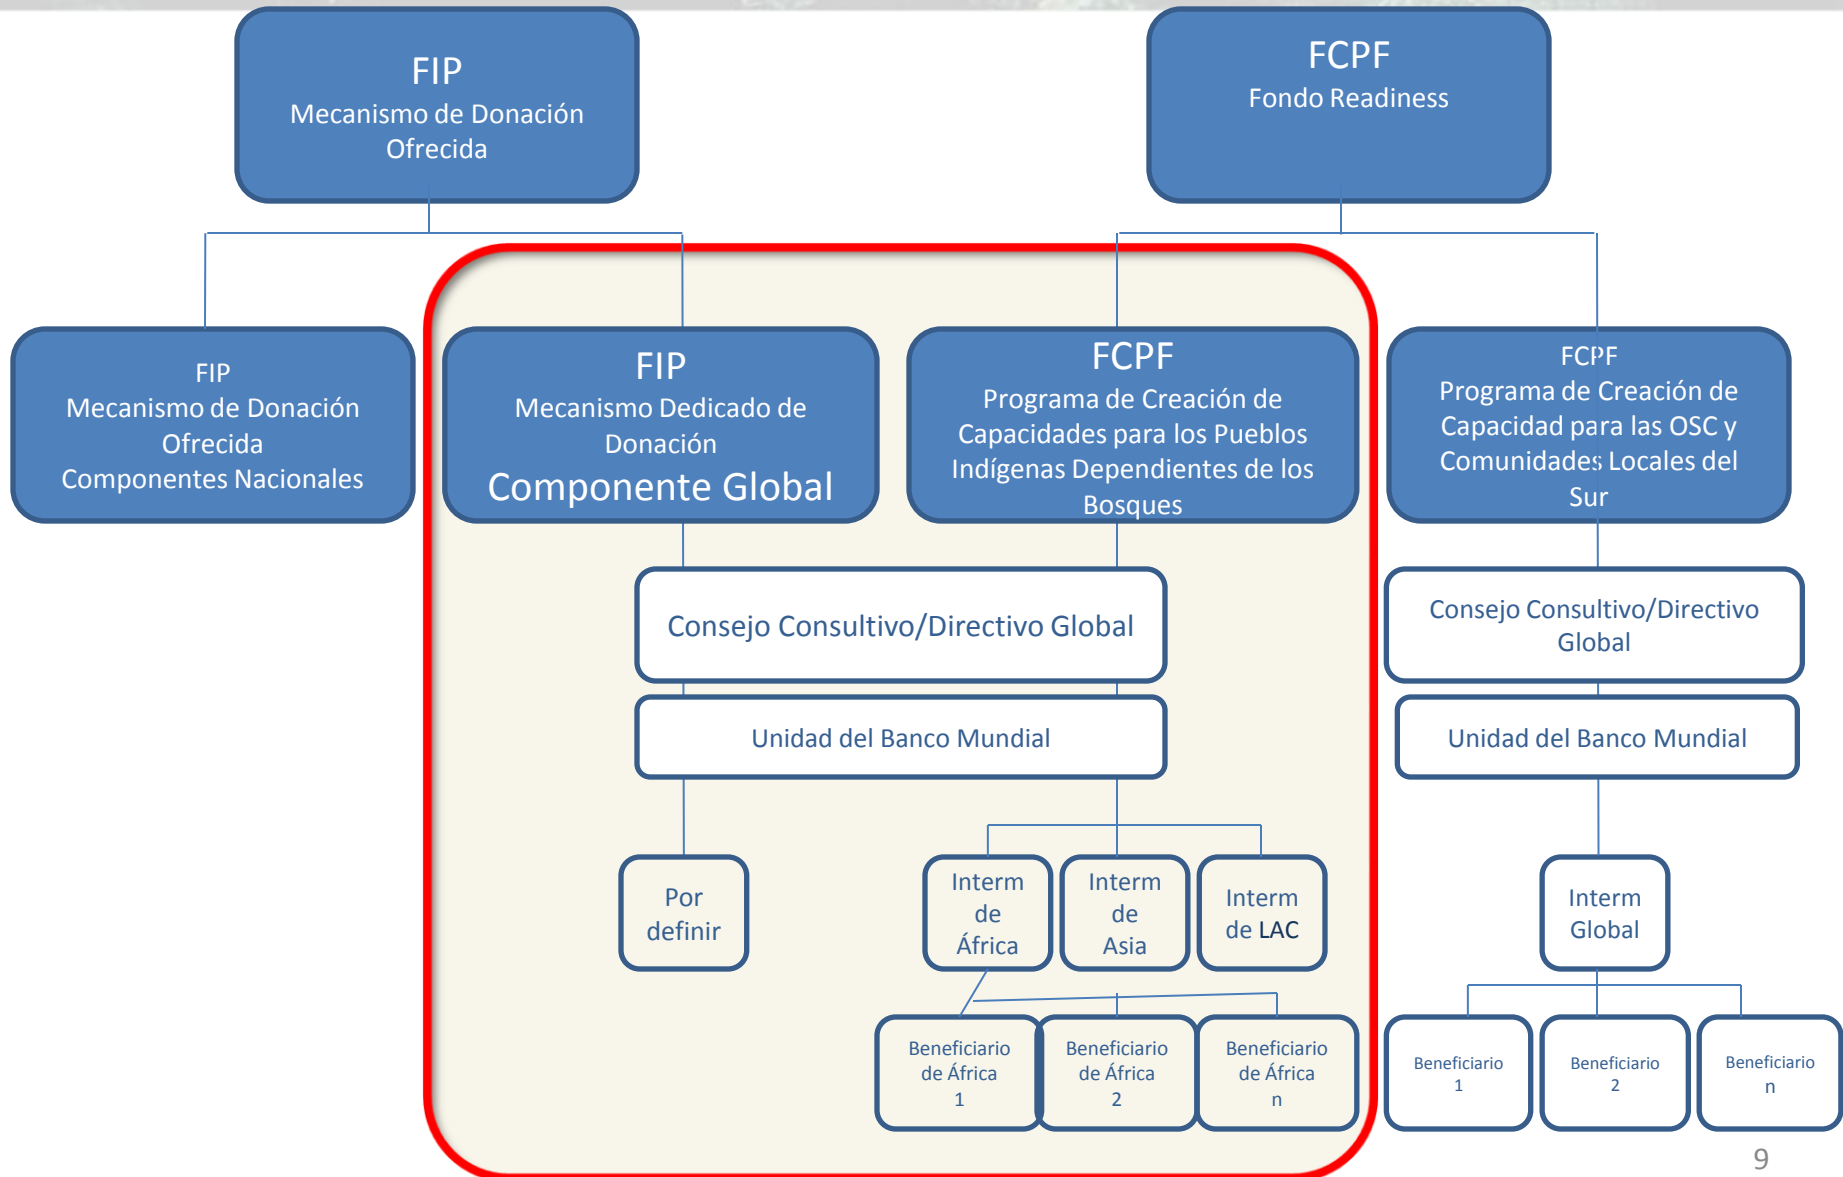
FIP
Mecanismo de Donación Ofrecida

FCPF
Fondo Readiness

FIP
Mecanismo de Donación Ofrecida
Componentes Nacionales

FIP
Mecanismo Dedicado de Donación
Componente Global

FCPF
Programa de Creación de Capacidades para los Pueblos Indígenas Dependientes de los Bosques

FCPF
Programa de Creación de Capacidad para las OSC y Comunidades Locales del Sur

Consejo Consultivo/Directivo Global

Consejo Consultivo/Directivo Global

Unidad del Banco Mundial

Unidad del Banco Mundial

Por definir

Interm de África

Interm de Asia

Interm de LAC

Interm Global

Beneficiario de África 1

Beneficiario de África 2

Beneficiario de África n

Beneficiario 1

Beneficiario 2

Beneficiario n

9